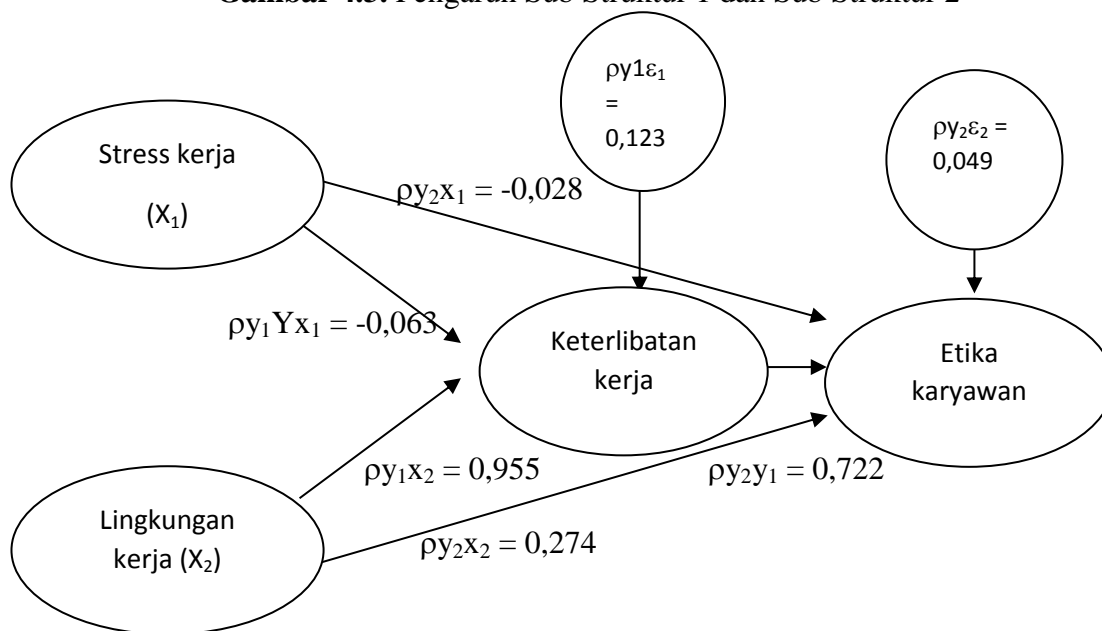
Gambar 4.3. Pengaruh Sub Struktur 1 dan Sub Struktur 2

$\rho y1\varepsilon_1$ = 0,123

$\rho y_2\varepsilon_2$ = 0,049

Stress kerja

($X_1$)

$\rho y_2 x_1 = -0,028$

$\rho y_1 Y x_1 = -0,063$

Keterlibatan kerja

Etika karyawan

$\rho y_1 x_2 = 0,955$

$\rho y_2 y_1 = 0,722$

Lingkungan kerja ($X_2$)

$\rho y_2 x_2 = 0,274$